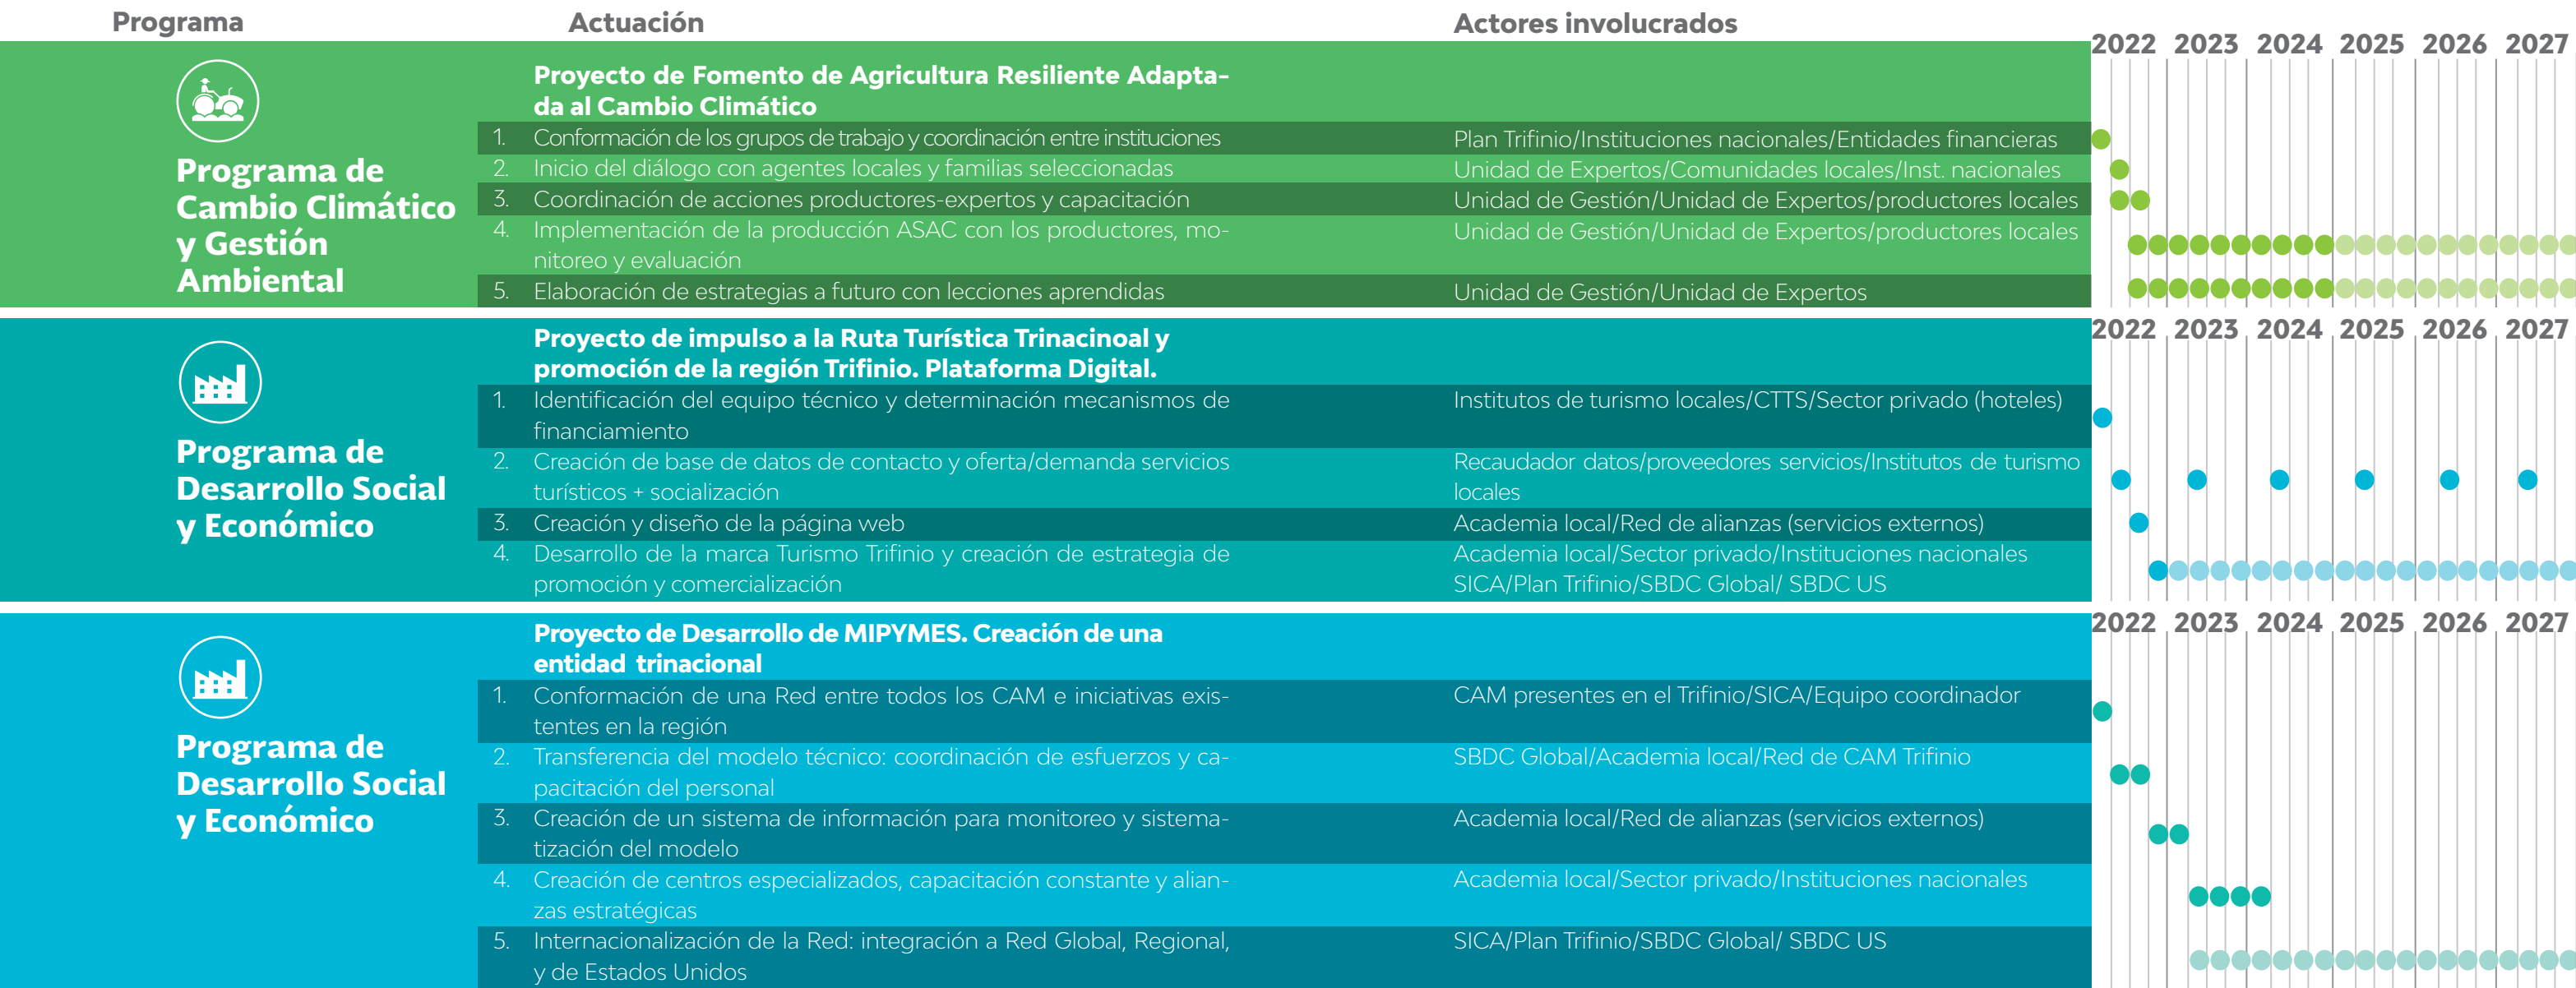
Programa Actuación Actores involucrados

2022 2023 2024 2025 2026 2027

Programa de Cambio Climático y Gestión Ambiental

Proyecto de Fomento de Agricultura Resiliente Adaptada al Cambio Climático

1. Conformación de los grupos de trabajo y coordinación entre instituciones — Plan Trifinio/Instituciones nacionales/Entidades financieras
2. Inicio del diálogo con agentes locales y familias seleccionadas — Unidad de Expertos/Comunidades locales/Inst. nacionales
3. Coordinación de acciones productores-expertos y capacitación — Unidad de Gestión/Unidad de Expertos/productores locales
4. Implementación de la producción ASAC con los productores, monitoreo y evaluación — Unidad de Gestión/Unidad de Expertos/productores locales
5. Elaboración de estrategias a futuro con lecciones aprendidas — Unidad de Gestión/Unidad de Expertos

2022 2023 2024 2025 2026 2027

Programa de Desarrollo Social y Económico

Proyecto de impulso a la Ruta Turística Trinacinoal y promoción de la región Trifinio. Plataforma Digital.

1. Identificación del equipo técnico y determinación mecanismos de financiamiento — Institutos de turismo locales/CTTS/Sector privado (hoteles)
2. Creación de base de datos de contacto y oferta/demanda servicios turísticos + socialización — Recaudador datos/proveedores servicios/Institutos de turismo locales
3. Creación y diseño de la página web — Academia local/Red de alianzas (servicios externos)
4. Desarrollo de la marca Turismo Trifinio y creación de estrategia de promoción y comercialización — Academia local/Sector privado/Instituciones nacionales SICA/Plan Trifinio/SBDC Global/ SBDC US

2022 2023 2024 2025 2026 2027

Programa de Desarrollo Social y Económico

Proyecto de Desarrollo de MIPYMES. Creación de una entidad trinacional

1. Conformación de una Red entre todos los CAM e iniciativas existentes en la región — CAM presentes en el Trifinio/SICA/Equipo coordinador
2. Transferencia del modelo técnico: coordinación de esfuerzos y capacitación del personal — SBDC Global/Academia local/Red de CAM Trifinio
3. Creación de un sistema de información para monitoreo y sistematización del modelo — Academia local/Red de alianzas (servicios externos)
4. Creación de centros especializados, capacitación constante y alianzas estratégicas — Academia local/Sector privado/Instituciones nacionales
5. Internacionalización de la Red: integración a Red Global, Regional, y de Estados Unidos — SICA/Plan Trifinio/SBDC Global/ SBDC US